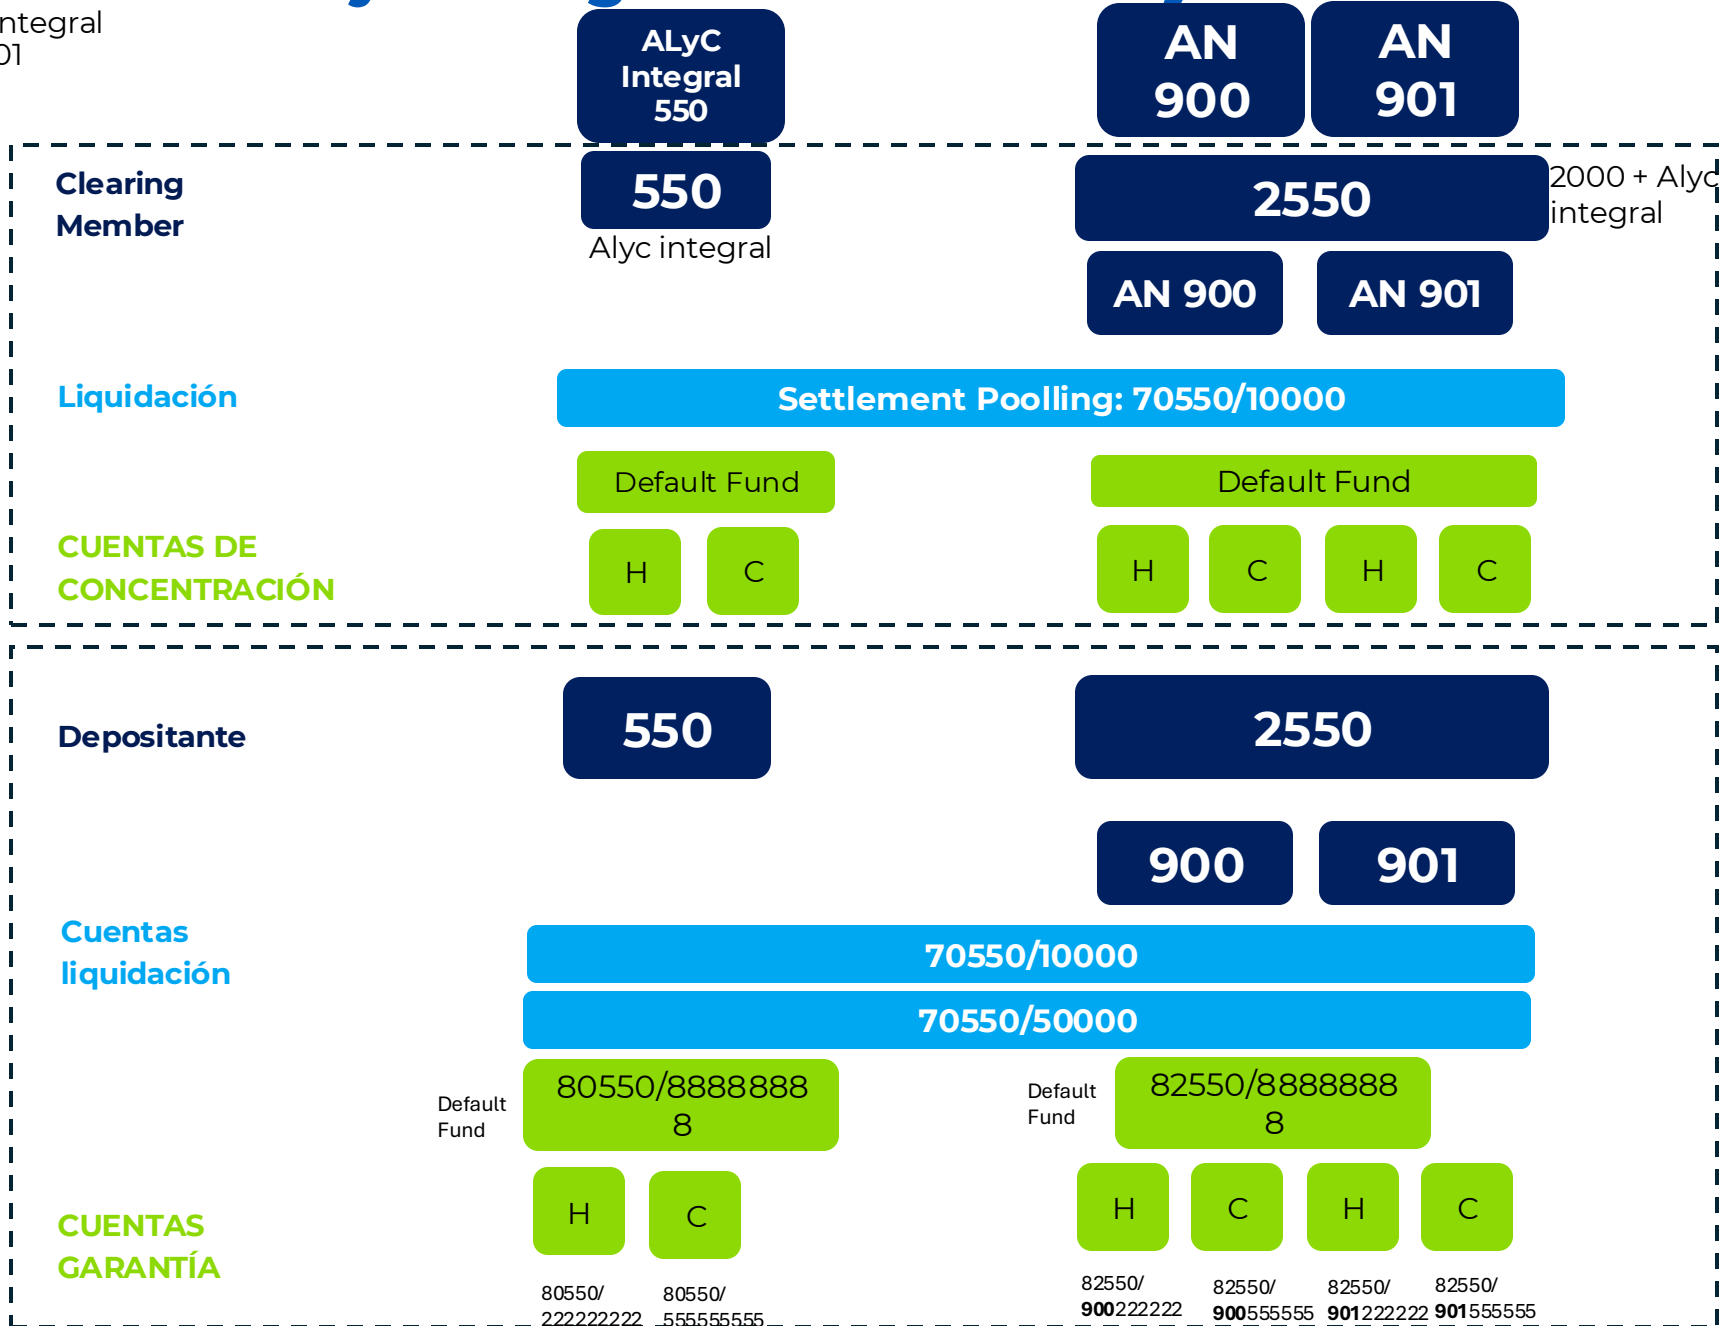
ntegral
01

ALyC Integral 550

AN 900

AN 901

Clearing Member

550

Alyc integral

2550

2000 + Alyc integral

AN 900

AN 901

Liquidación

Settlement Poolling: 70550/10000

Default Fund

Default Fund

CUENTAS DE CONCENTRACIÓN

H

C

H

C

H

C

Depositante

550

2550

900

901

Cuentas liquidación

70550/10000

70550/50000

Default Fund

80550/88888888

Default Fund

82550/88888888

CUENTAS GARANTÍA

H

C

H

C

H

C

80550/ 222222222

80550/ 555555555

82550/ **900**222222

82550/ **900**555555

82550/ **901**222222

82550/ **901**555555